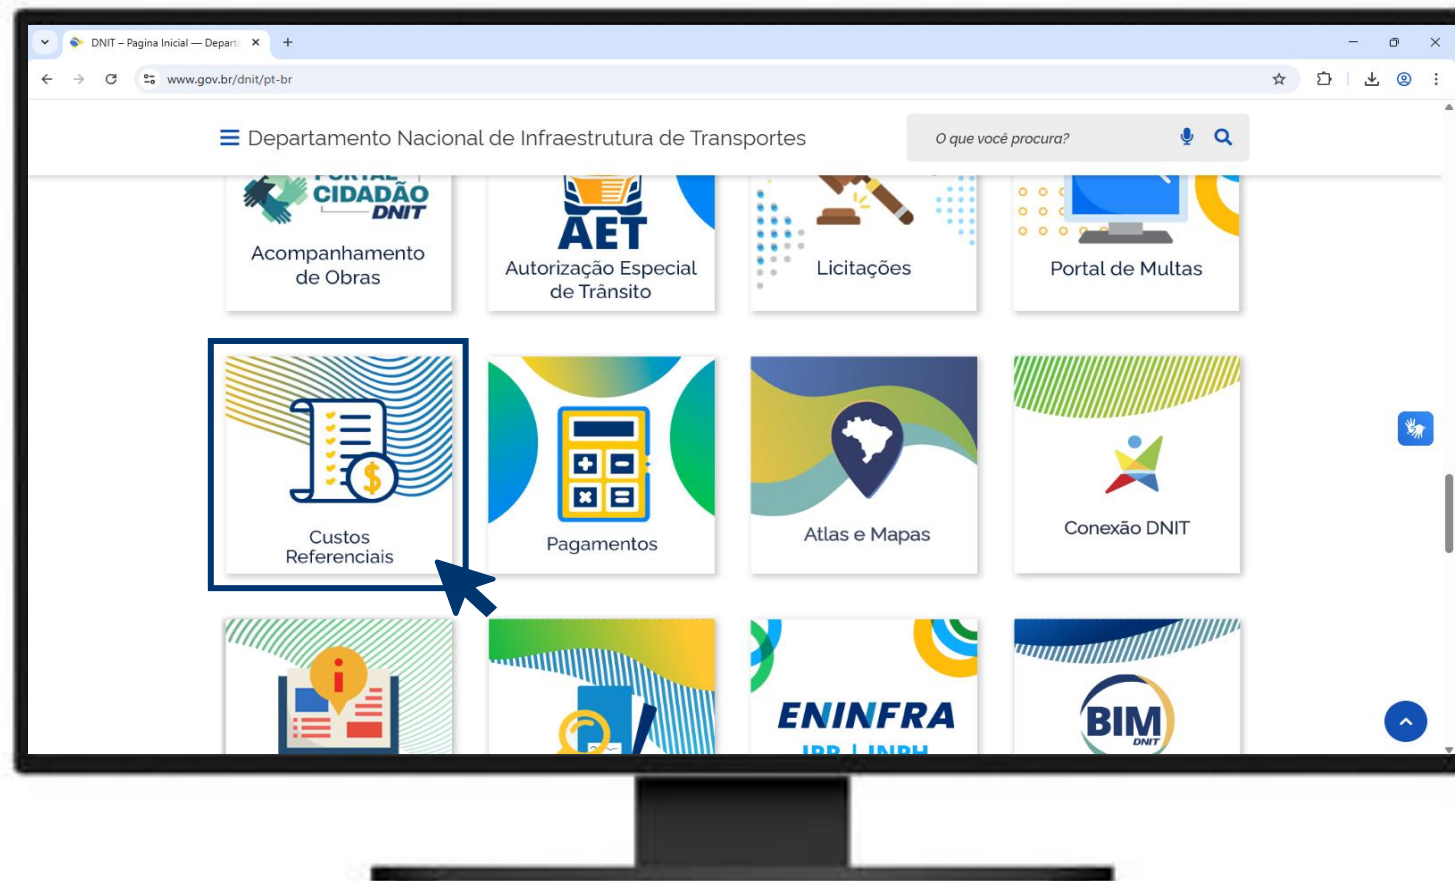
DNIT – Pagina Inicial — Depart

www.gov.br/dnit/pt-br

Departamento Nacional de Infraestrutura de Transportes

O que você procura?

CIDADÃO DNIT

Acompanhamento de Obras

AET

Autorização Especial de Trânsito

Licitações

Portal de Multas

Custos Referenciais

Pagamentos

Atlas e Mapas

Conexão DNIT

ENINFRA

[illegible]

BIM
DNIT